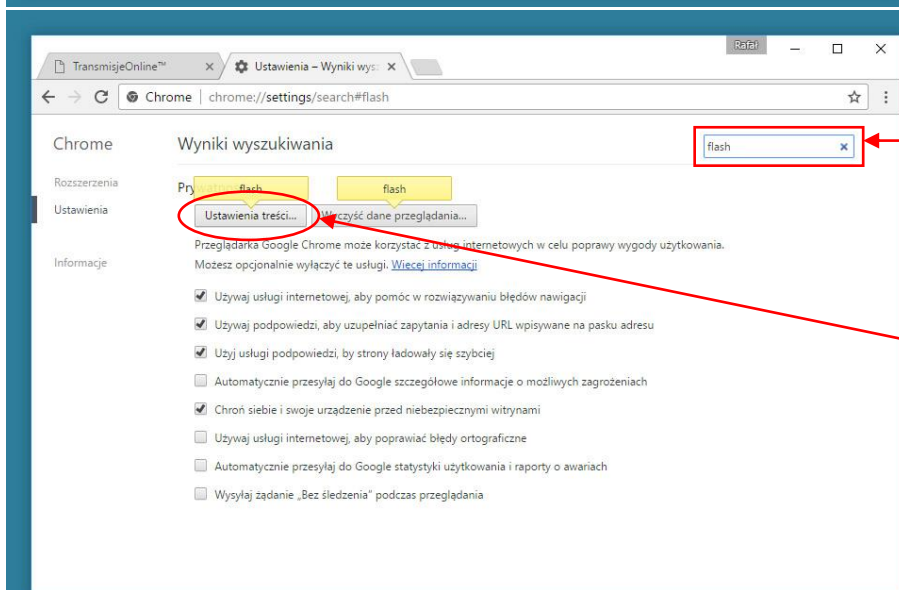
Rafał

TransmisjeOnline™ ×
Ustawienia – Wyniki wysz ×

Chrome | chrome://settings/search#flash

Chrome

Rozszerzenia
Ustawienia

Informacje

Wyniki wyszukiwania

flash ×

Pry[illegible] flash flash

Ustawienia treści... Wyczyść dane przeglądania...

Przeglądarka Google Chrome może korzystać z usług internetowych w celu poprawy wygody użytkowania. Możesz opcjonalnie wyłączyć te usługi. Więcej informacji

Używaj usługi internetowej, aby pomóc w rozwiązywaniu błędów nawigacji

Używaj podpowiedzi, aby uzupełniać zapytania i adresy URL wpisywane na pasku adresu

Użyj usługi podpowiedzi, by strony ładowały się szybciej

Automatycznie przesyłaj do Google szczegółowe informacje o możliwych zagrożeniach

Chroń siebie i swoje urządzenie przed niebezpiecznymi witrynami

Używaj usługi internetowej, aby poprawiać błędy ortograficzne

Automatycznie przesyłaj do Google statystyki użytkowania i raporty o awariach

Wysyłaj żądanie „Bez śledzenia" podczas przeglądania